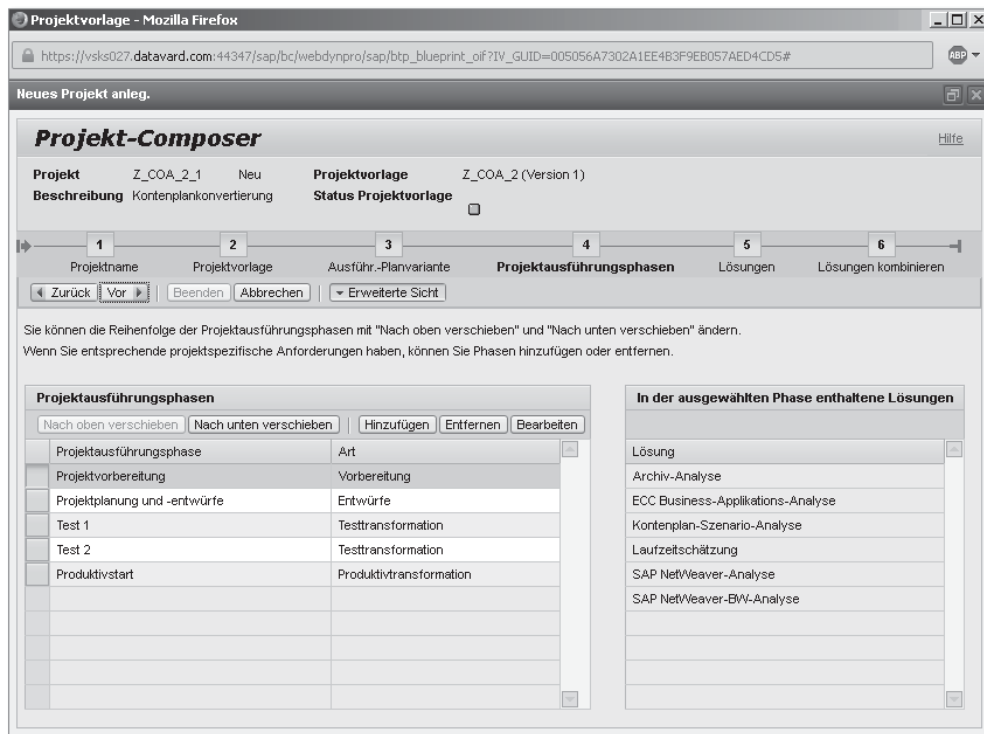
Projektvorlage - Mozilla Firefox

https://vsks027.datavard.com:44347/sap/bc/webdynpro/sap/btp_blueprint_oif?IV_GUID=005056A7302A1EE4B3F9EB057AED4CD5#

ABP

Neues Projekt anleg.

Projekt-Composer

Hilfe

Projekt Z_COA_2_1 Neu
Beschreibung Kontenplankonvertierung
Projektvorlage Z_COA_2 (Version 1)
Status Projektvorlage

1 Projektname
2 Projektvorlage
3 Ausführ.-Planvariante
4 Projektausführungsphasen
5 Lösungen
6 Lösungen kombinieren

Zurück | Vor | Beenden | Abbrechen | Erweiterte Sicht

Sie können die Reihenfolge der Projektausführungsphasen mit "Nach oben verschieben" und "Nach unten verschieben" ändern.
Wenn Sie entsprechende projektspezifische Anforderungen haben, können Sie Phasen hinzufügen oder entfernen.

Projektausführungsphasen

Nach oben verschieben | Nach unten verschieben | Hinzufügen | Entfernen | Bearbeiten

| Projektausführungsphase | Art |
|---|---|
| Projektvorbereitung | Vorbereitung |
| Projektplanung und -entwürfe | Entwürfe |
| Test 1 | Testtransformation |
| Test 2 | Testtransformation |
| Produktivstart | Produktivtransformation |

In der ausgewählten Phase enthaltene Lösungen

| Lösung |
|---|
| Archiv-Analyse |
| ECC Business-Applikations-Analyse |
| Kontenplan-Szenario-Analyse |
| Laufzeitschätzung |
| SAP NetWeaver-Analyse |
| SAP NetWeaver-BW-Analyse |